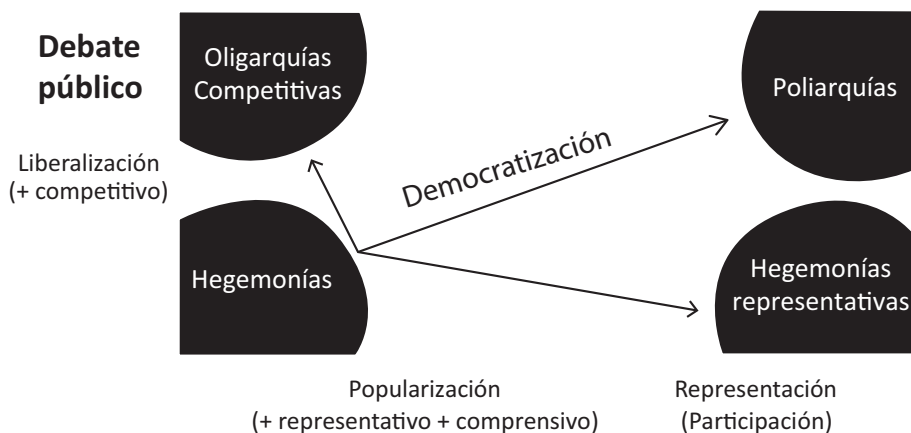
Debate público

Oligarquías Competitivas

Poliarquías

Liberalización
(+ competitivo)

Democratización

Hegemonías

Hegemonías representativas

Popularización
(+ representativo + comprensivo)

Representación
(Participación)